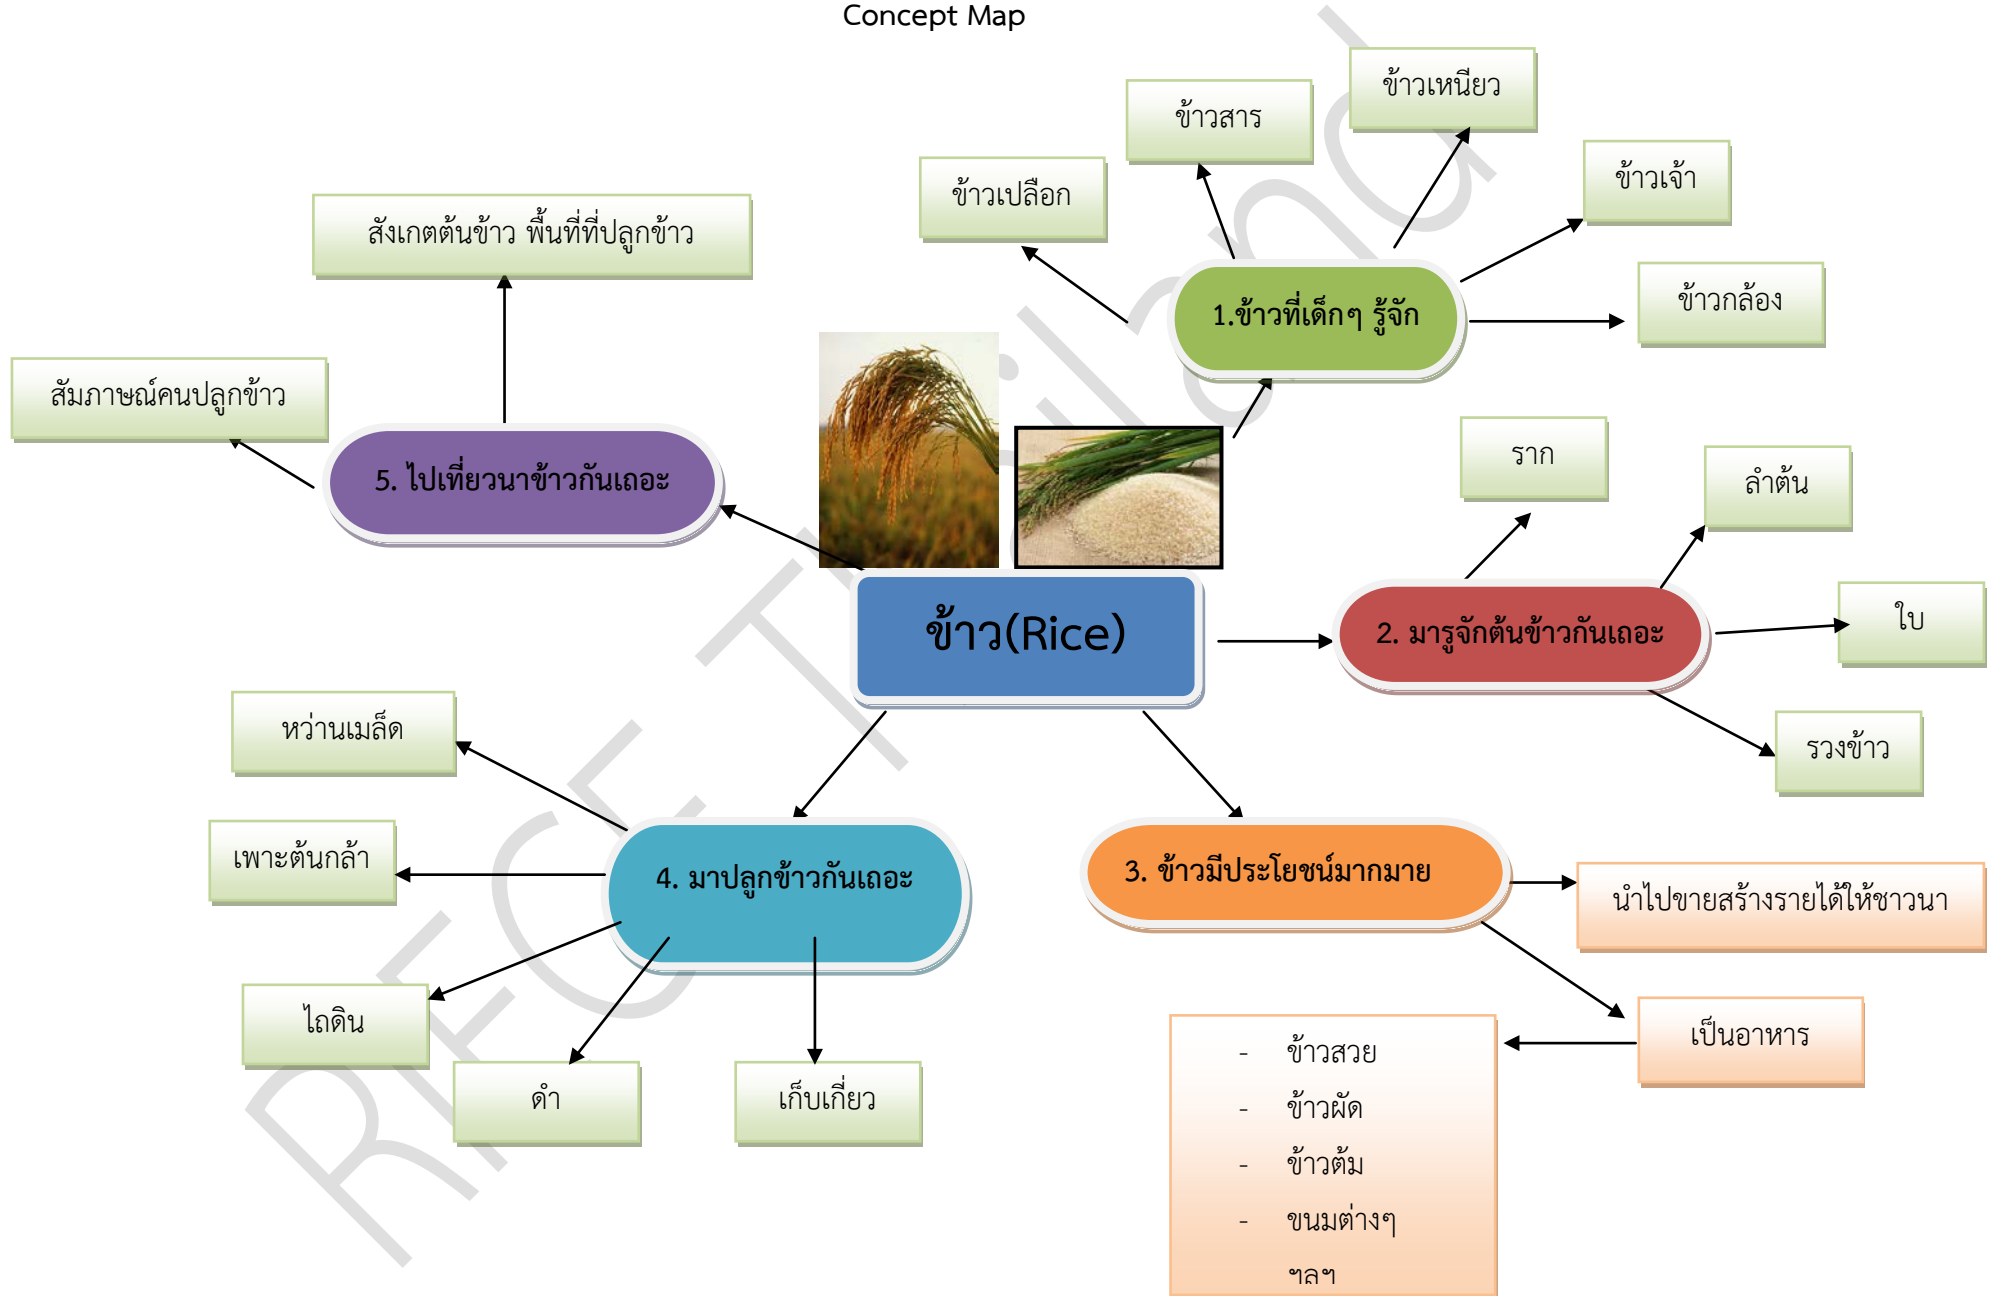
Concept Map

ข้าว(Rice)

1.ข้าวที่เด็กๆ รู้จัก

ข้าวเปลือก

ข้าวสาร

ข้าวเหนียว

ข้าวเจ้า

ข้าวกล้อง

2. มารู้จักต้นข้าวกันเถอะ

ราก

ลำต้น

ใบ

รวงข้าว

3. ข้าวมีประโยชน์มากมาย

นำไปขายสร้างรายได้ให้ชาวนา

เป็นอาหาร

- ข้าวสวย
- ข้าวผัด
- ข้าวต้ม
- ขนมต่างๆ

ฯลฯ

4. มาปลูกข้าวกันเถอะ

หว่านเมล็ด

เพาะต้นกล้า

ไถดิน

ดำ

เก็บเกี่ยว

5. ไปเที่ยวนาข้าวกันเถอะ

สังเกตต้นข้าว พื้นที่ที่ปลูกข้าว

สัมภาษณ์คนปลูกข้าว

RICE Thailand